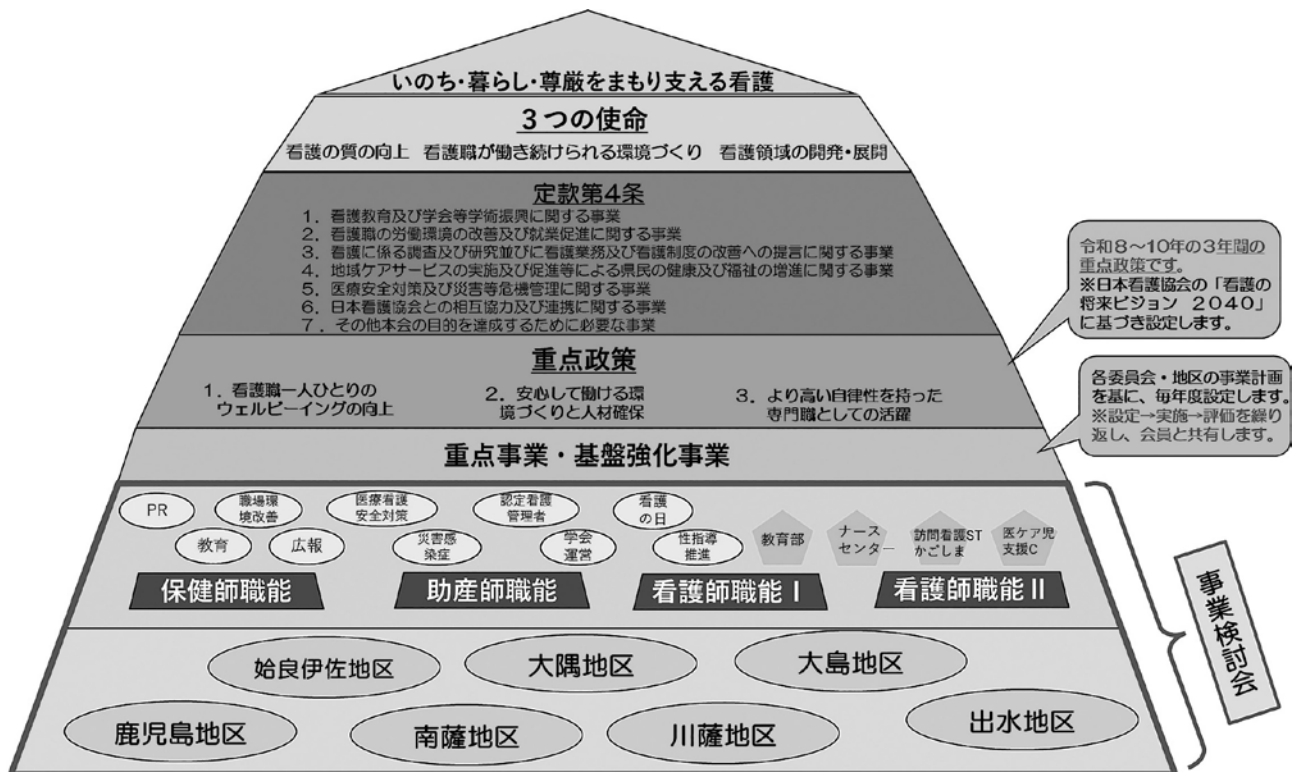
いのち・暮らし・尊厳をまもり支える看護

3つの使命

看護の質の向上　看護職が働き続けられる環境づくり　看護領域の開発・展開

定款第4条

1．看護教育及び学会等学術振興に関する事業
2．看護職の労働環境の改善及び就業促進に関する事業
3．看護に係る調査及び研究並びに看護業務及び看護制度の改善への提言に関する事業
4．地域ケアサービスの実施及び促進等による県民の健康及び福祉の増進に関する事業
5．医療安全対策及び災害等危機管理に関する事業
6．日本看護協会との相互協力及び連携に関する事業
7．その他本会の目的を達成するために必要な事業

令和8～10年の3年間の重点政策です。
※日本看護協会の「看護の将来ビジョン　2040」に基づき設定します。

重点政策

1．看護職一人ひとりのウェルビーイングの向上
2．安心して働ける環境づくりと人材確保
3．より高い自律性を持った専門職としての活躍

各委員会・地区の事業計画を基に、毎年度設定します。
※設定→実施→評価を繰り返し、会員と共有します。

重点事業・基盤強化事業

PR　職場環境改善　医療看護安全対策　認定看護管理者　看護の日
教育　広報　災害感染症　学会運営　性指導推進　教育部　ナースセンター　訪問看護STかごしま　医ケア児支援C

保健師職能　助産師職能　看護師職能Ⅰ　看護師職能Ⅱ

始良伊佐地区　大隅地区　大島地区
鹿児島地区　南薩地区　川薩地区　出水地区

事業検討会